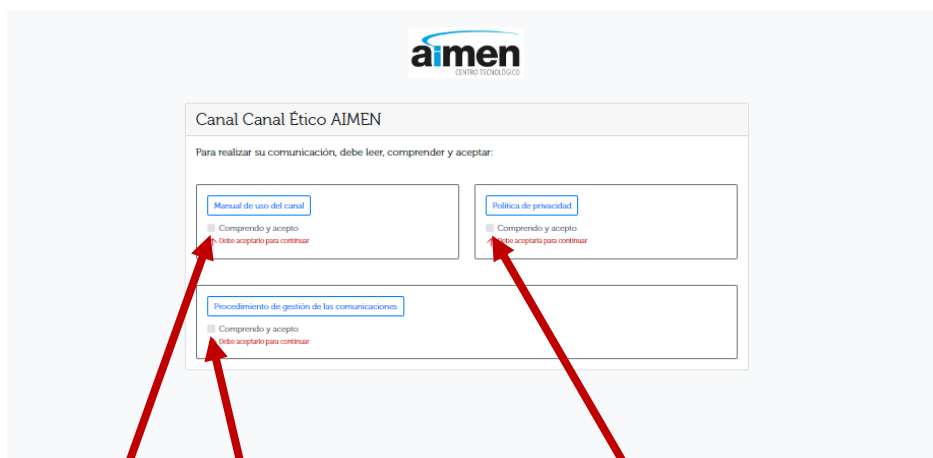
aimen
CENTRO TECNOLÓGICO

Canal Canal Ético AIMEN

Para realizar su comunicación, debe leer, comprender y aceptar:

Manual de uso del canal

Comprendo y acepto

Debe aceptarlo para continuar

Política de privacidad

Comprendo y acepto

Debe aceptarla para continuar

Procedimiento de gestión de las comunicaciones

Comprendo y acepto

Debe aceptarlo para continuar